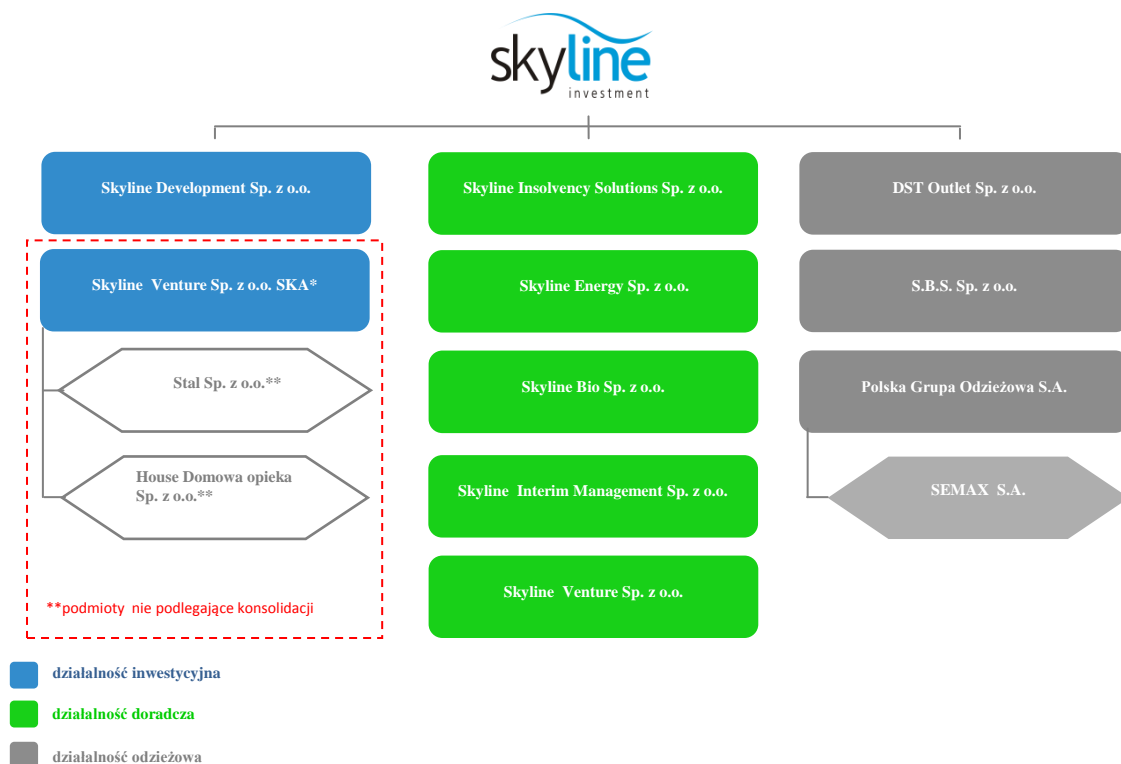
skyline
investment

Skyline Development Sp. z o.o.

Skyline Venture Sp. z o.o. SKA*

Stal Sp. z o.o.**

House Domowa opieka Sp. z o.o.**

**podmioty nie podlegające konsolidacji

Skyline Insolvency Solutions Sp. z o.o.

Skyline Energy Sp. z o.o.

Skyline Bio Sp. z o.o.

Skyline Interim Management Sp. z o.o.

Skyline Venture Sp. z o.o.

DST Outlet Sp. z o.o.

S.B.S. Sp. z o.o.

Polska Grupa Odzieżowa S.A.

SEMAX S.A.

działalność inwestycyjna

działalność doradcza

działalność odzieżowa